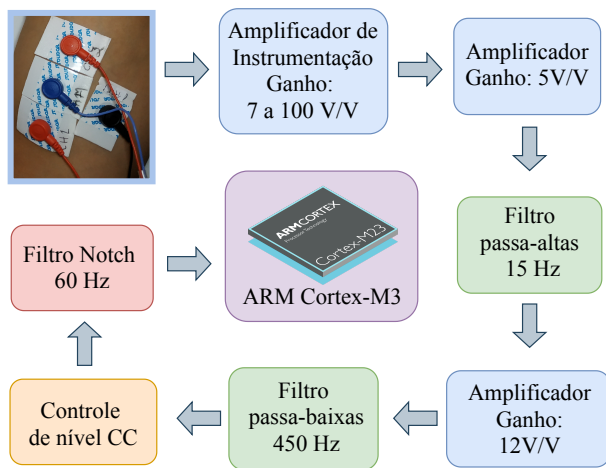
Amplificador de Instrumentação Ganho: 7 a 100 V/V

Amplificador Ganho: 5V/V

Filtro passa-altas 15 Hz

ARM CORTEX
Cortex-M23

ARM Cortex-M3

Filtro Notch 60 Hz

Amplificador Ganho: 12V/V

Filtro passa-baixas 450 Hz

Controle de nível CC